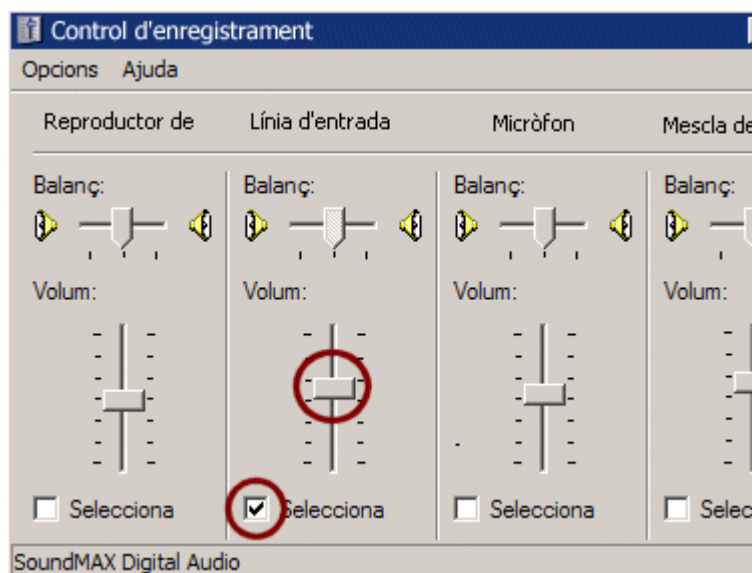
Control d'enregistrament

Opcions Ajuda

Reproductor de

Línia d'entrada

Micròfon

Mescla de

Balanç:

Volum:

Selecciona

Balanç:

Volum:

Selecciona

Balanç:

Volum:

Selecciona

Balanç:

Volum:

Selecc

SoundMAX Digital Audio